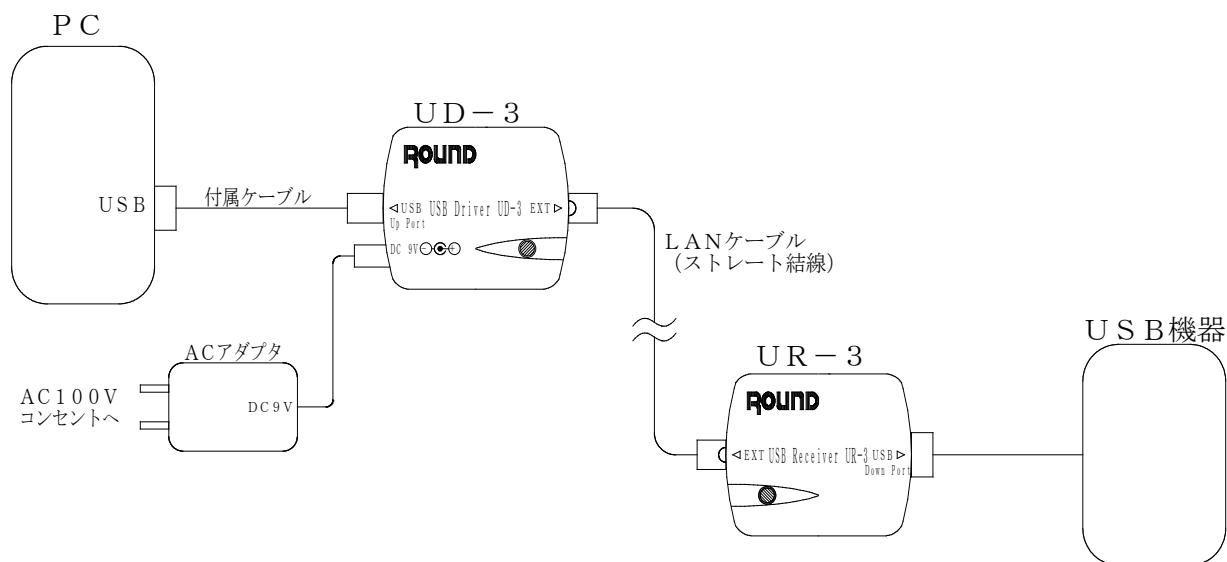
PC

USB

付属ケーブル

UD−3

ROUND

◁USB USB Driver UD-3 EXT ▷
Up Port

DC 9V

LANケーブル
(ストレート結線)

ACアダプタ

AC100V
コンセントへ

DC9V

UR−3

ROUND

◁EXT USB Receiver UR-3 USB ▷
Down Port

USB機器